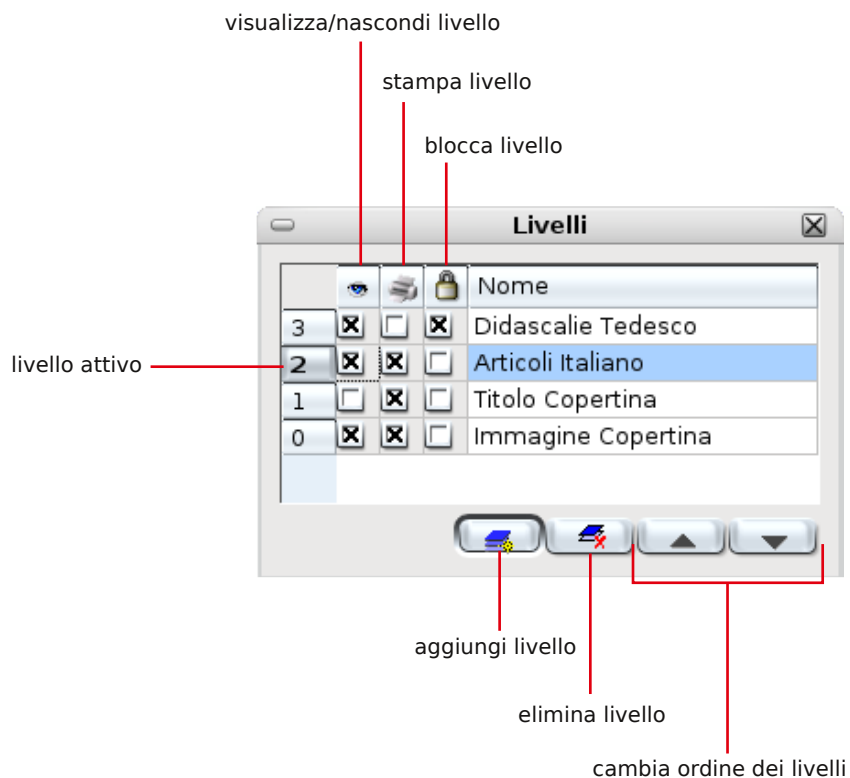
visualizza/nascondi livello

stampa livello

blocca livello

Livelli

| | | | | Nome |
|---|---|---|---|---|
| 3 | ☒ | ☐ | ☒ | Didascalie Tedesco |
| 2 | ☒ | ☒ | ☐ | Articoli Italiano |
| 1 | ☐ | ☒ | ☐ | Titolo Copertina |
| 0 | ☒ | ☒ | ☐ | Immagine Copertina |

livello attivo

aggiungi livello

elimina livello

cambia ordine dei livelli